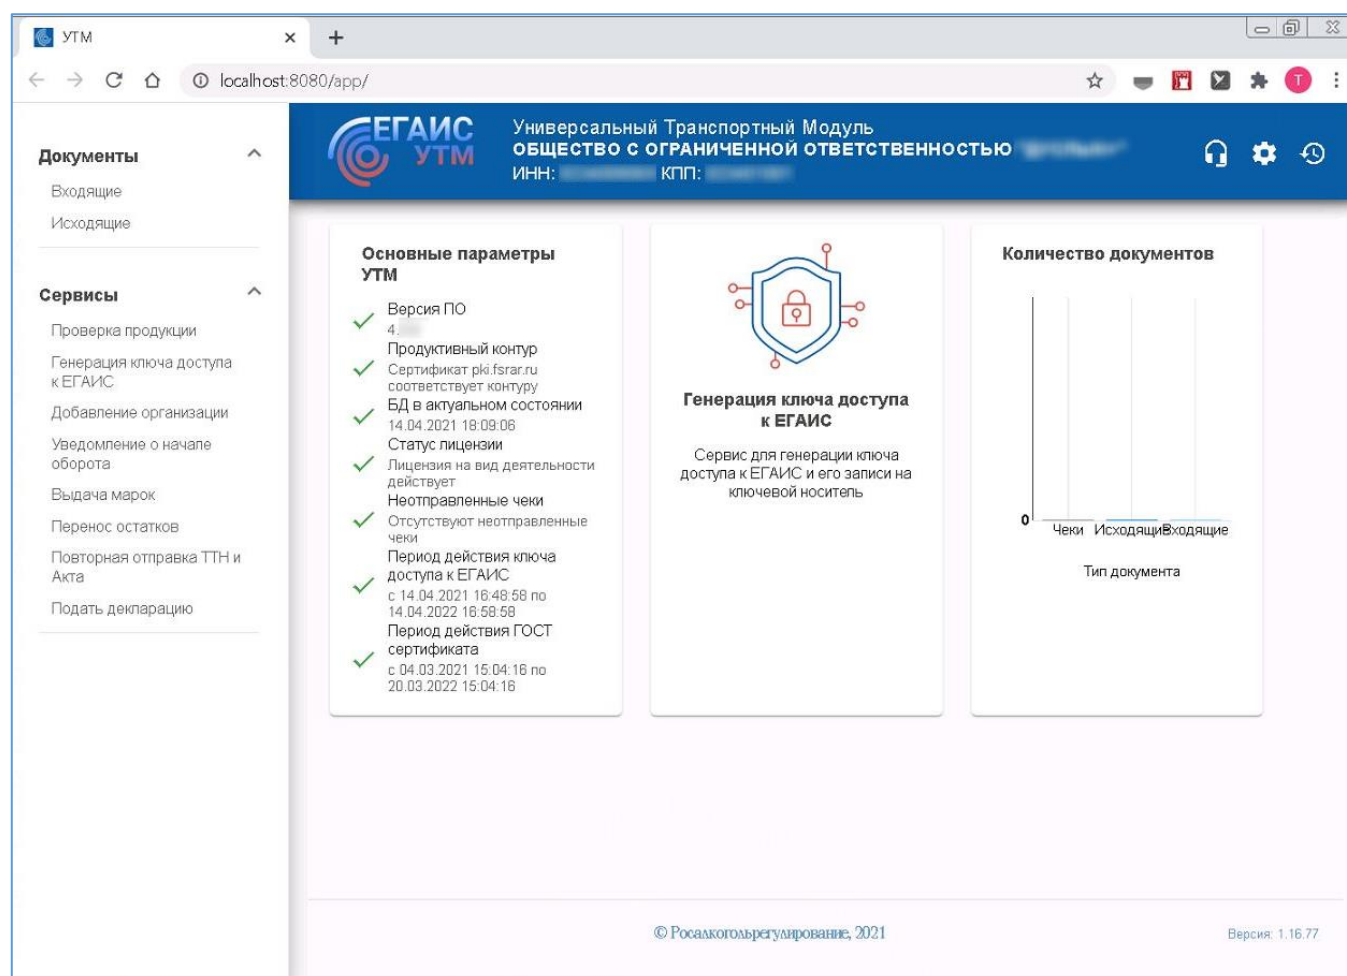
УТМ
localhost:8080/app/

Документы
Входящие
Исходящие

Сервисы
Проверка продукции
Генерация ключа доступа к ЕГАИС
Добавление организации
Уведомление о начале оборота
Выдача марок
Перенос остатков
Повторная отправка ТТН и Акта
Подать декларацию

ЕГАИС УТМ
Универсальный Транспортный Модуль
ОБЩЕСТВО С ОГРАНИЧЕННОЙ ОТВЕТСТВЕННОСТЬЮ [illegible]
ИНН: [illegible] КПП: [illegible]

Основные параметры УТМ
Версия ПО
4.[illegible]
Продуктивный контур
Сертификат pki.fsrar.ru соответствует контуру
БД в актуальном состоянии
14.04.2021 18:09:06
Статус лицензии
Лицензия на вид деятельности действует
Неотправленные чеки
Отсутствуют неотправленные чеки
Период действия ключа доступа к ЕГАИС
с 14.04.2021 16:48:58 по 14.04.2022 16:58:58
Период действия ГОСТ сертификата
с 04.03.2021 15:04:16 по 20.03.2022 15:04:16

Генерация ключа доступа к ЕГАИС
Сервис для генерации ключа доступа к ЕГАИС и его записи на ключевой носитель

Количество документов
0
Чеки ИсходящиеВходящие
Тип документа

© Росалкогольрегулирование, 2021
Версия: 1.16.77